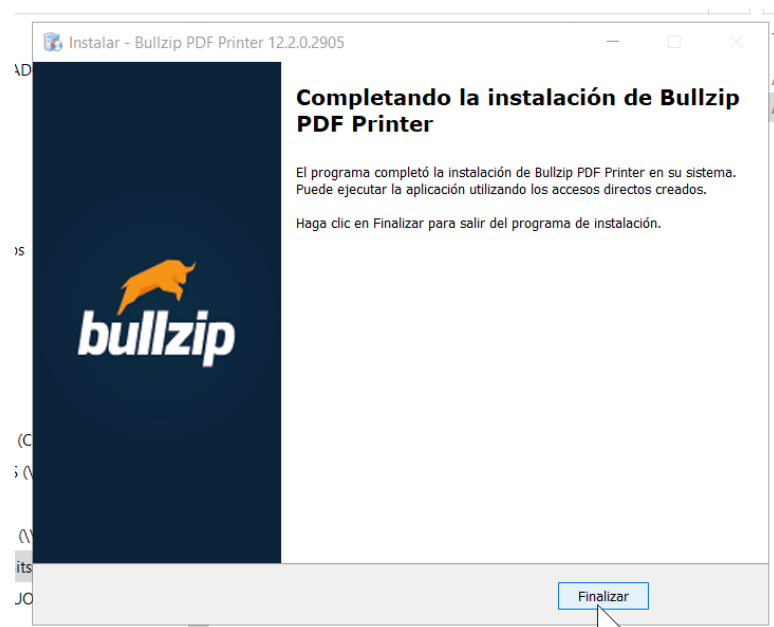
Instalar - Bullzip PDF Printer 12.2.0.2905

bullzip

Completando la instalación de Bullzip PDF Printer

El programa completó la instalación de Bullzip PDF Printer en su sistema. Puede ejecutar la aplicación utilizando los accesos directos creados.

Haga clic en Finalizar para salir del programa de instalación.

Finalizar